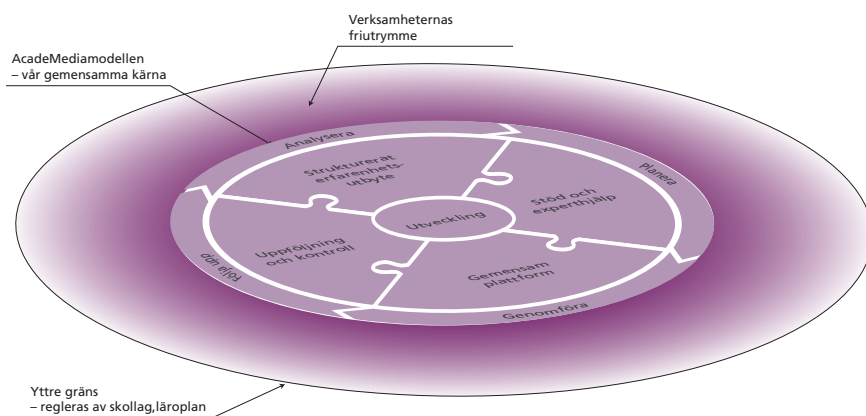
Verksamheternas friutrymme

AcadeMediamodellen
– vår gemensamma kärna

Analysera

Planera

Genomföra

Följa upp

Strukturerat erfarenhets-utbyte

Stöd och experthjälp

Utveckling

Uppföljning och kontroll

Gemensam plattform

Yttre gräns
– regleras av skollag,läroplan